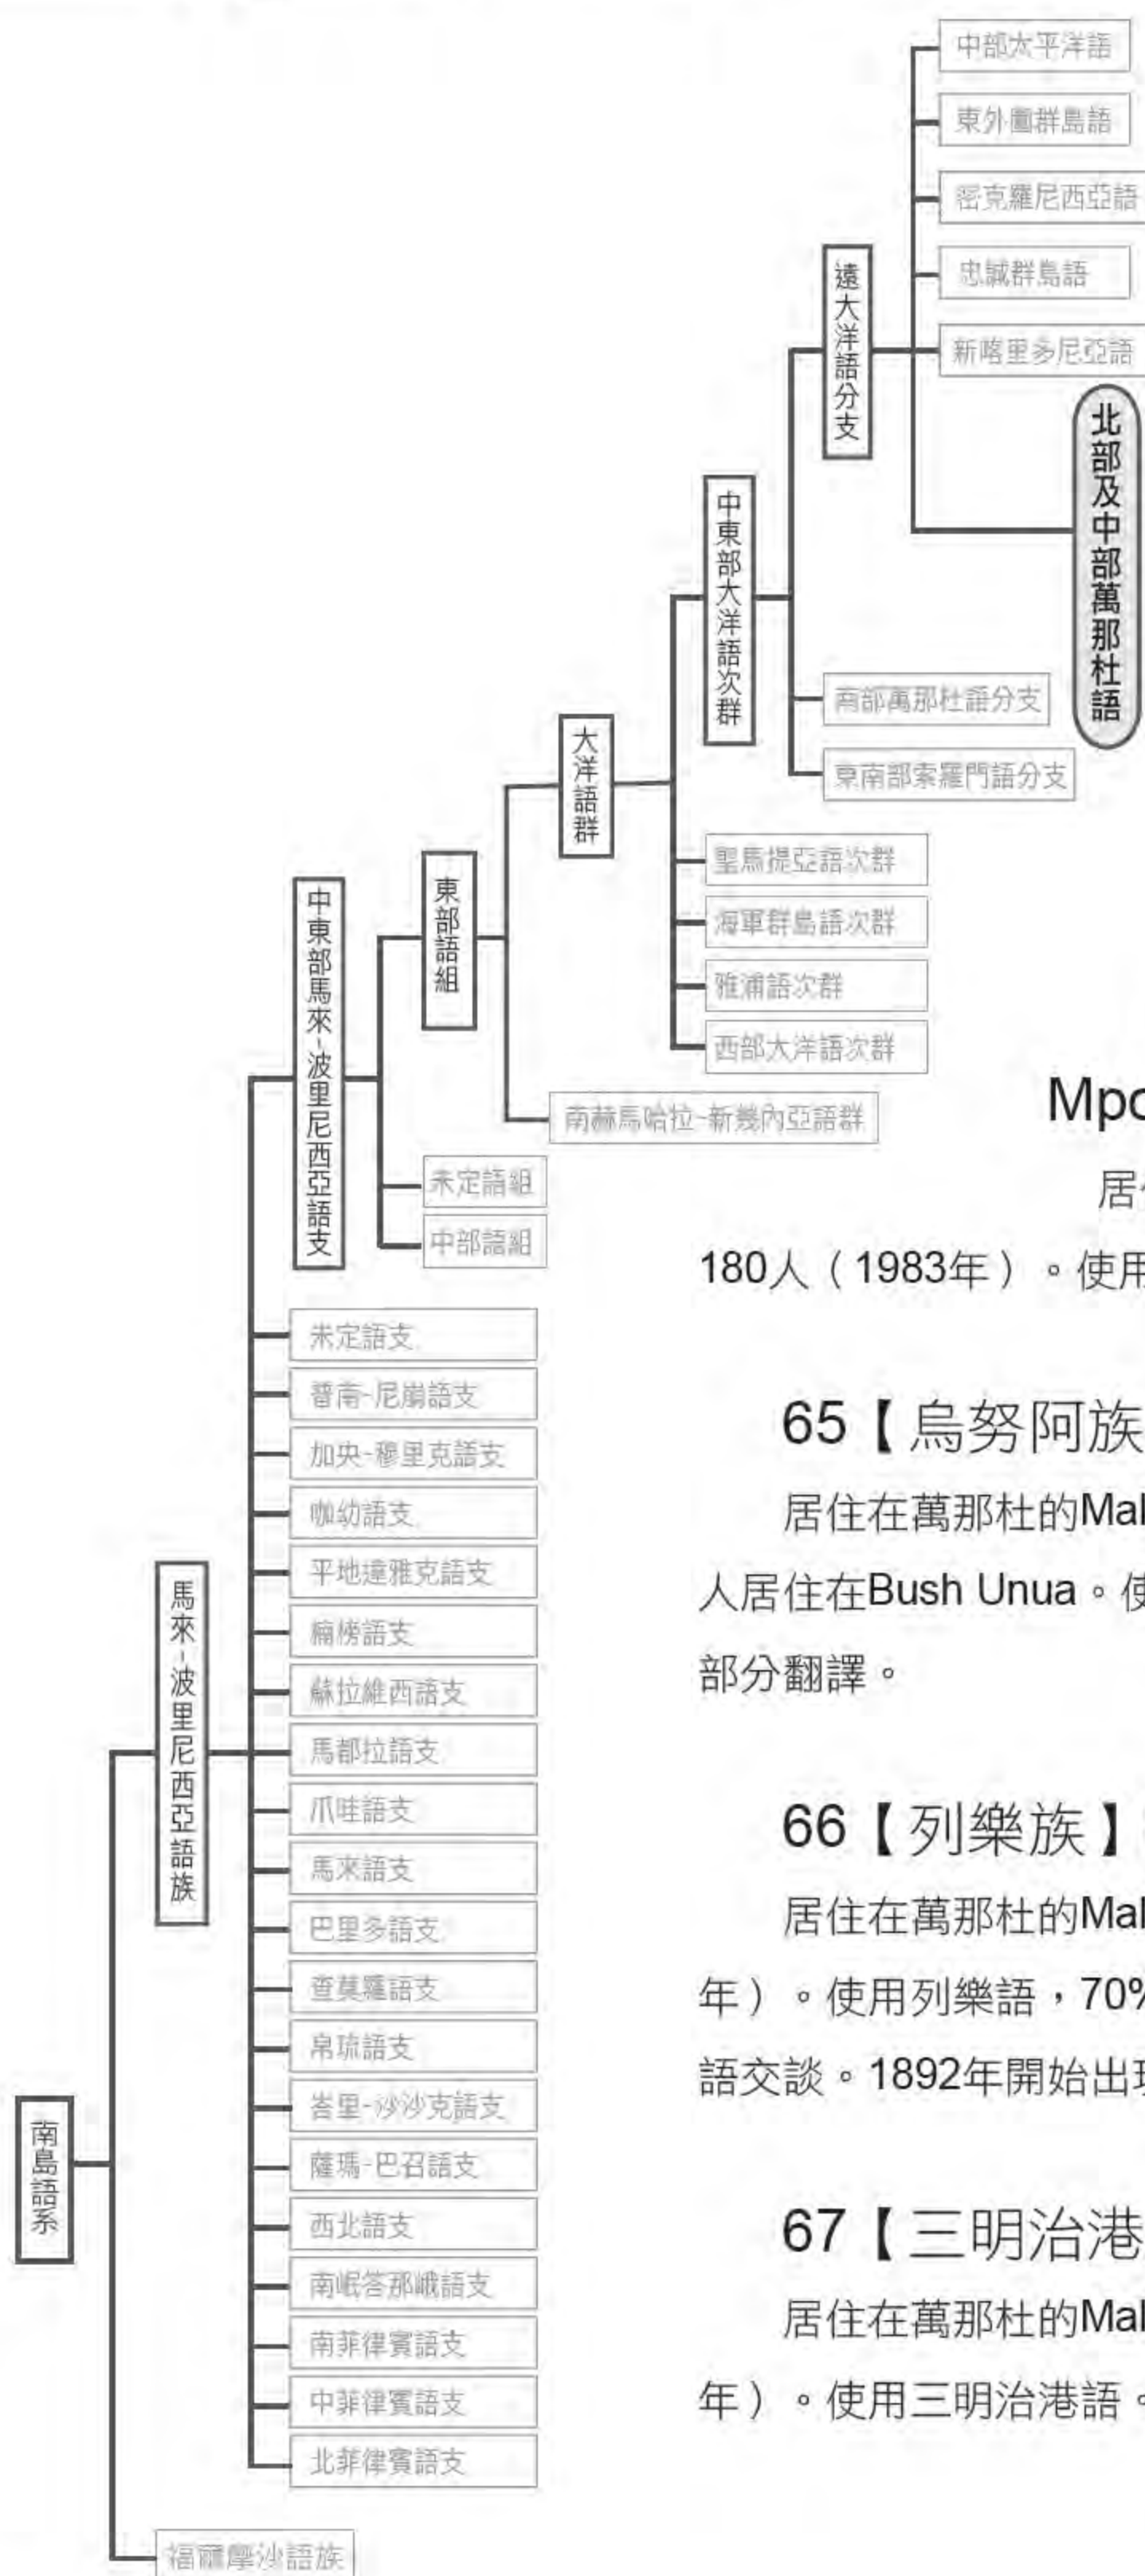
中部太平洋語
東外圍群島語
密克羅尼西亞語
忠誠群島語
新喀里多尼亞語
北部及中部萬那杜語
遠大洋語分支
中東部大洋語次群
南部萬那杜語分支
東南部索羅門語分支
大洋語群
聖馬提亞語次群
海軍群島語次群
雅浦語次群
西部大洋語次群
東部語組
南赫馬哈拉-新幾內亞語群
中東部馬來-波里尼西亞語支
未定語組
中部語組
未定語支
普南-尼崩語支
加央-穆里克語支
咖纺語支
平地達雅克語支
楠榜語支
蘇拉維西語支
馬都拉語支
爪哇語支
馬來語支
巴里多語支
查莫羅語支
帛琉語支
峇里-沙沙克語支
薩瑪-巴召語支
西北語支
南岷答那峨語支
南菲律賓語支
中菲律賓語支
北菲律賓語支
馬來-波里尼西亞語族
南島語系
福爾摩沙語族

Mpo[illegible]

居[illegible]

180人（1983年）。使用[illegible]

65【烏努阿族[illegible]

居住在萬那杜的Mal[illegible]

人居住在Bush Unua。使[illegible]

部分翻譯。

66【列樂族】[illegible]

居住在萬那杜的Mal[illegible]

年）。使用列樂語，70%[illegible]

語交談。1892年開始出現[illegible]

67【三明治港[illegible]

居住在萬那杜的Mal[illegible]

年）。使用三明治港語。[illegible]